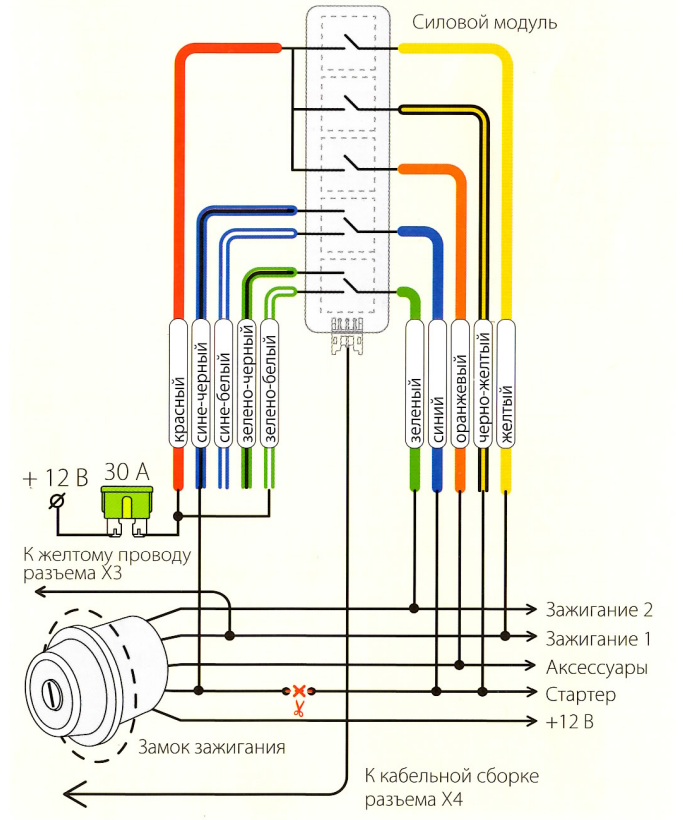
Силовой модуль

красный
сине-черный
сине-белый
зелено-черный
зелено-белый

зеленый
синий
оранжевый
черно-желтый
желтый

+ 12 В

30 А

К желтому проводу разъема Х3

Зажигание 2

Зажигание 1

Аксессуары

Стартер

+12 В

Замок зажигания

К кабельной сборке разъема Х4